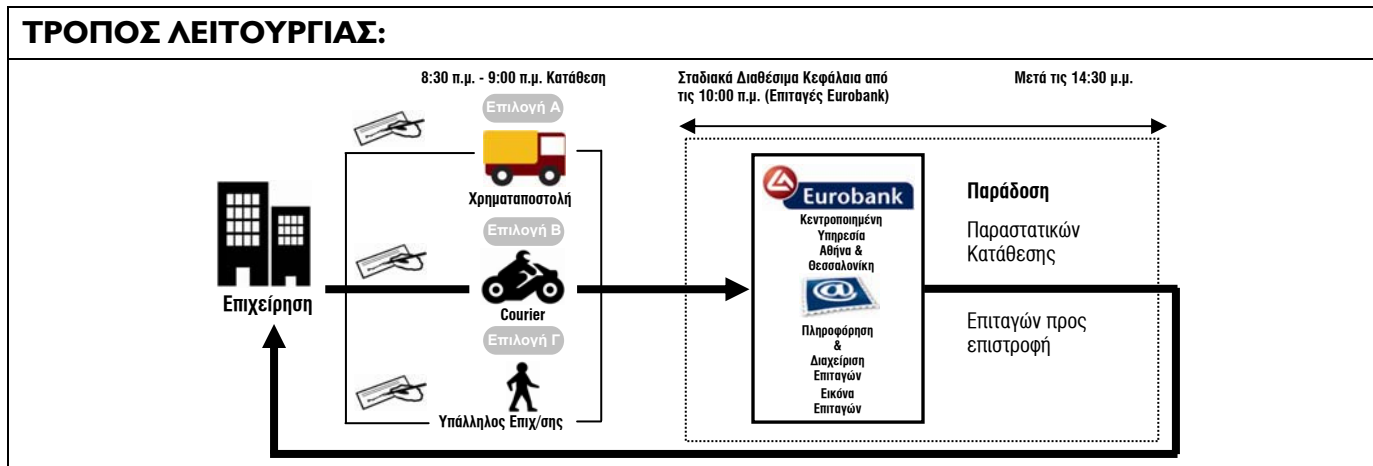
ΤΡΟΠΟΣ ΛΕΙΤΟΥΡΓΙΑΣ:

8:30 π.μ. - 9:00 π.μ. Κατάθεση

Σταδιακά Διαθέσιμα Κεφάλαια από τις 10:00 π.μ. (Επιταγές Eurobank)

Μετά τις 14:30 μ.μ.

Επιλογή Α

Χρηματαποστολή

Επιλογή Β

Courier

Επιλογή Γ

Υπάλληλος Επιχ/σης

Επιχείρηση

Eurobank

Κεντροποιημένη Υπηρεσία Αθήνα & Θεσσαλονίκη

Πληροφόρηση & Διαχείριση Επιταγών Εικόνα Επιταγών

Παράδοση

Παραστατικών Κατάθεσης

Επιταγών προς επιστροφή